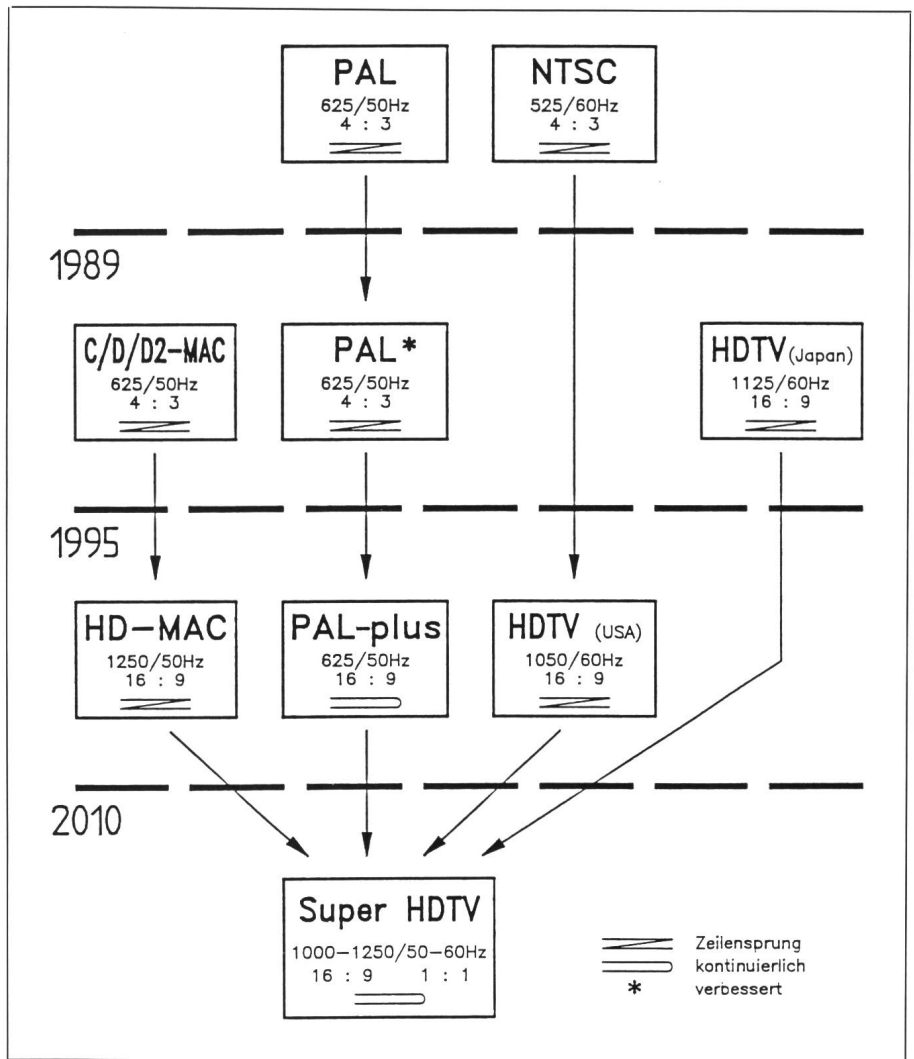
PAL
625/50Hz
4 : 3

NTSC
525/60Hz
4 : 3

1989

C/D/D2-MAC
625/50Hz
4 : 3

PAL*
625/50Hz
4 : 3

HDTV (Japan)
1125/60Hz
16 : 9

1995

HD-MAC
1250/50Hz
16 : 9

PAL-plus
625/50Hz
16 : 9

HDTV (USA)
1050/60Hz
16 : 9

2010

Super HDTV
1000-1250/50-60Hz
16 : 9 1 : 1

Zeilensprung
kontinuierlich
* verbessert